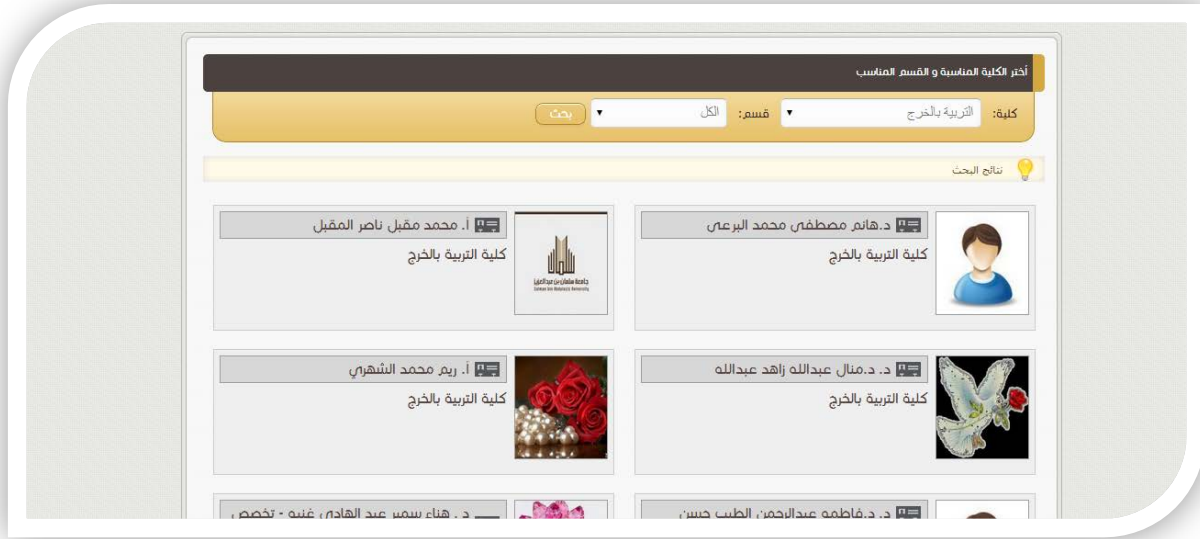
أختر الكلية المناسبة و القسم المناسب

كلية: التربية بالخرج ▼ قسم: الكل ▼ بحث

نتائج البحث

د.هانم مصطفى محمد البرعى
كلية التربية بالخرج

أ. محمد مقبل ناصر المقبل
كلية التربية بالخرج

جامعة سلمان بن عبدالعزيز
Salman bin Abdulaziz University

د. د.منال عبدالله زاهد عبدالله
كلية التربية بالخرج

أ. ريم محمد الشهري
كلية التربية بالخرج

د. د.فاطمه عبدالرحمن الطيب حسن

د. هناء سمير عبد الهادي غنيم - تخصص